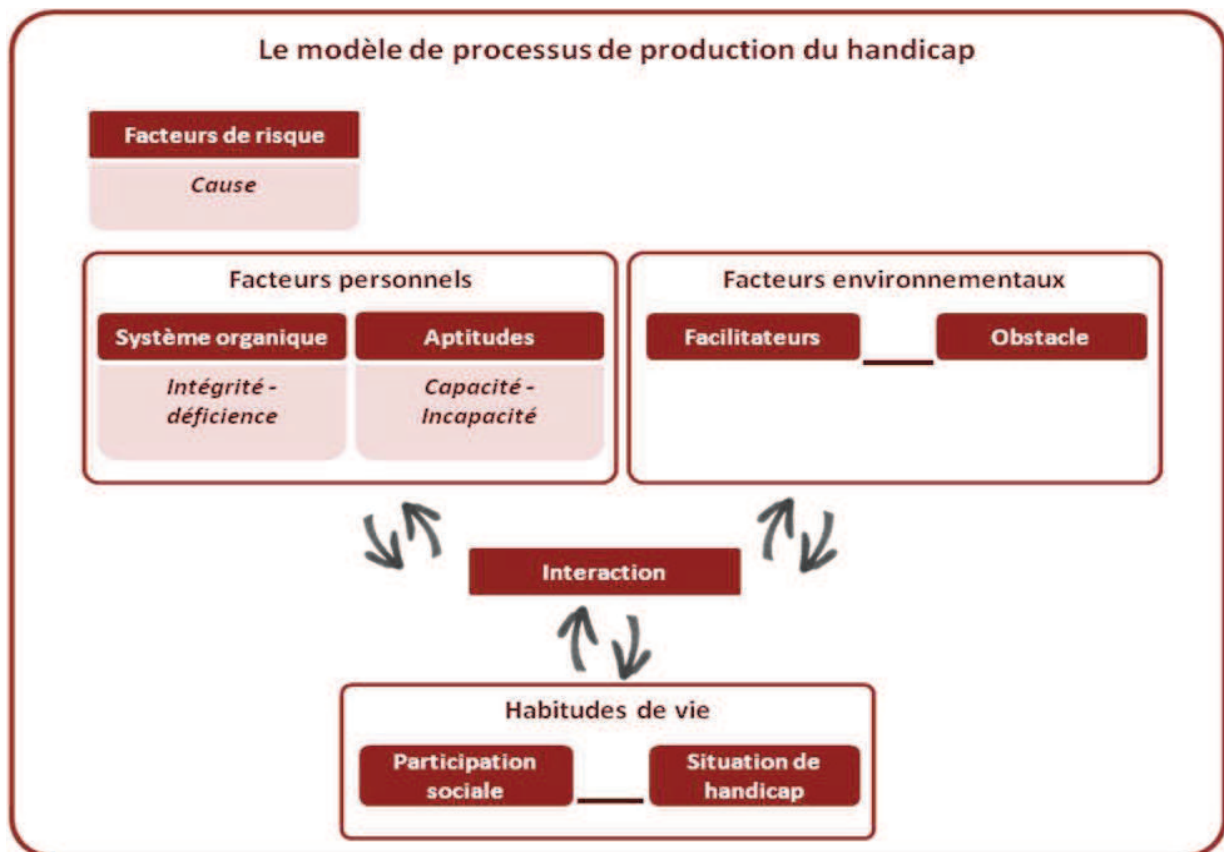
Le modèle de processus de production du handicap

Facteurs de risque

Cause

Facteurs personnels

Système organique

Intégrité - déficience

Aptitudes

Capacité - Incapacité

Facteurs environnementaux

Facilitateurs

Obstacle

Interaction

Habitudes de vie

Participation sociale

Situation de handicap